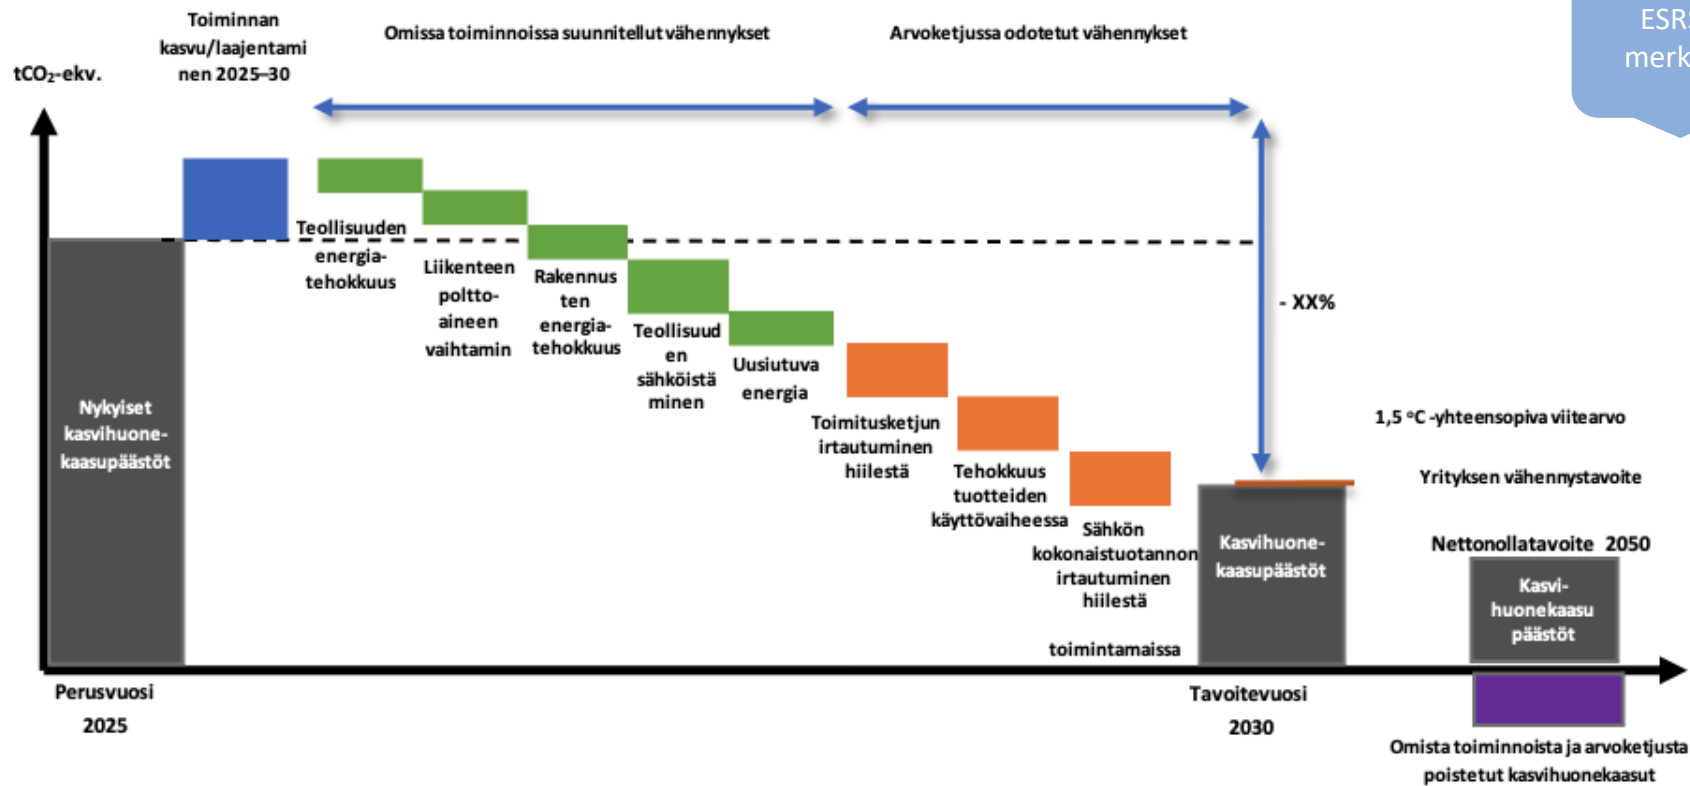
ESR
merk

$tCO_2$-ekv.

Toiminnan kasvu/laajentaminen 2025–30

Omissa toiminnoissa suunnitellut vähennykset

Arvoketjussa odotetut vähennykset

Nykyiset kasvihuonekaasupäästöt

Teollisuuden energiatehokkuus

Liikenteen polttoaineen vaihtamin

Rakennusten energiatehokkuus

Teollisuuden sähköistäminen

Uusiutuva energia

Toimitusketjun irtautuminen hiilestä

Tehokkuus tuotteiden käyttövaiheessa

Sähkön kokonaistuotannon irtautuminen hiilestä

toimintamaissa

- XX%

1,5 °C -yhteensopiva viitearvo

Yrityksen vähennystavoite

Kasvihuonekaasupäästöt

Nettonollatavoite 2050

Kasvihuonekaasu päästöt

Perusvuosi 2025

Tavoitevuosi 2030

Omista toiminnoista ja arvoketjusta poistetut kasvihuonekaasut